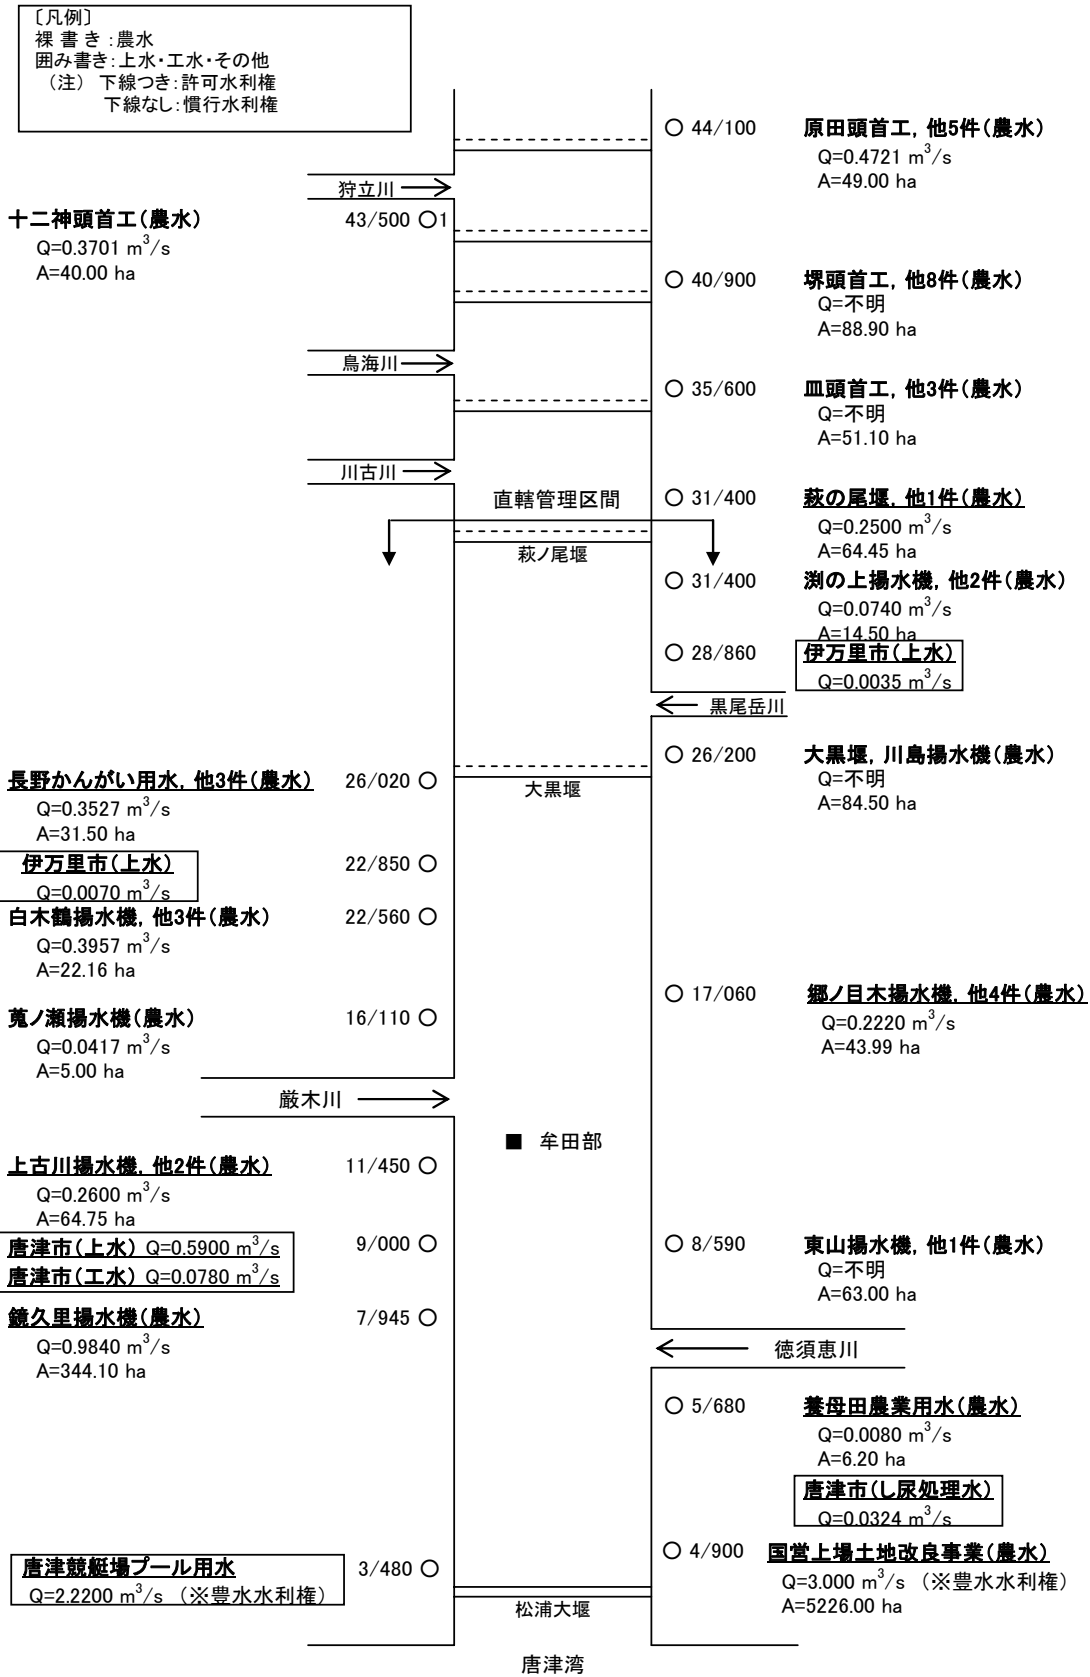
〔凡例〕
裸 書 き：農水
囲み書き：上水・工水・その他
（注） 下線つき：許可水利権
下線なし：慣行水利権

○ 44/100 原田頭首工，他5件（農水）
Q=0.4721 $m^3/s$
A=49.00 ha

狩立川

十二神頭首工（農水） 43/500 ○1
Q=0.3701 $m^3/s$
A=40.00 ha

○ 40/900 堺頭首工，他8件（農水）
Q=不明
A=88.90 ha

鳥海川

○ 35/600 皿頭首工，他3件（農水）
Q=不明
A=51.10 ha

川古川

直轄管理区間

○ 31/400 萩の尾堰，他1件（農水）
Q=0.2500 $m^3/s$
A=64.45 ha

萩ノ尾堰

○ 31/400 渕の上揚水機，他2件（農水）
Q=0.0740 $m^3/s$
A=14.50 ha

○ 28/860 伊万里市（上水）
Q=0.0035 $m^3/s$

黒尾岳川

○ 26/200 大黒堰，川島揚水機（農水）
Q=不明
A=84.50 ha

長野かんがい用水，他3件（農水） 26/020 ○
Q=0.3527 $m^3/s$
A=31.50 ha

大黒堰

伊万里市（上水） 22/850 ○
Q=0.0070 $m^3/s$

白木鶴揚水機，他3件（農水） 22/560 ○
Q=0.3957 $m^3/s$
A=22.16 ha

○ 17/060 郷ノ目木揚水機，他4件（農水）
Q=0.2220 $m^3/s$
A=43.99 ha

莵ノ瀬揚水機（農水） 16/110 ○
Q=0.0417 $m^3/s$
A=5.00 ha

厳木川

■ 牟田部

上古川揚水機，他2件（農水） 11/450 ○
Q=0.2600 $m^3/s$
A=64.75 ha

唐津市（上水） Q=0.5900 $m^3/s$
唐津市（工水） Q=0.0780 $m^3/s$ 9/000 ○

○ 8/590 東山揚水機，他1件（農水）
Q=不明
A=63.00 ha

鏡久里揚水機（農水） 7/945 ○
Q=0.9840 $m^3/s$
A=344.10 ha

徳須恵川

○ 5/680 養母田農業用水（農水）
Q=0.0080 $m^3/s$
A=6.20 ha

唐津市（し尿処理水）
Q=0.0324 $m^3/s$

唐津競艇場プール用水 3/480 ○
Q=2.2200 $m^3/s$ （※豊水水利権）

○ 4/900 国営上場土地改良事業（農水）
Q=3.000 $m^3/s$ （※豊水水利権）
A=5226.00 ha

松浦大堰

唐津湾